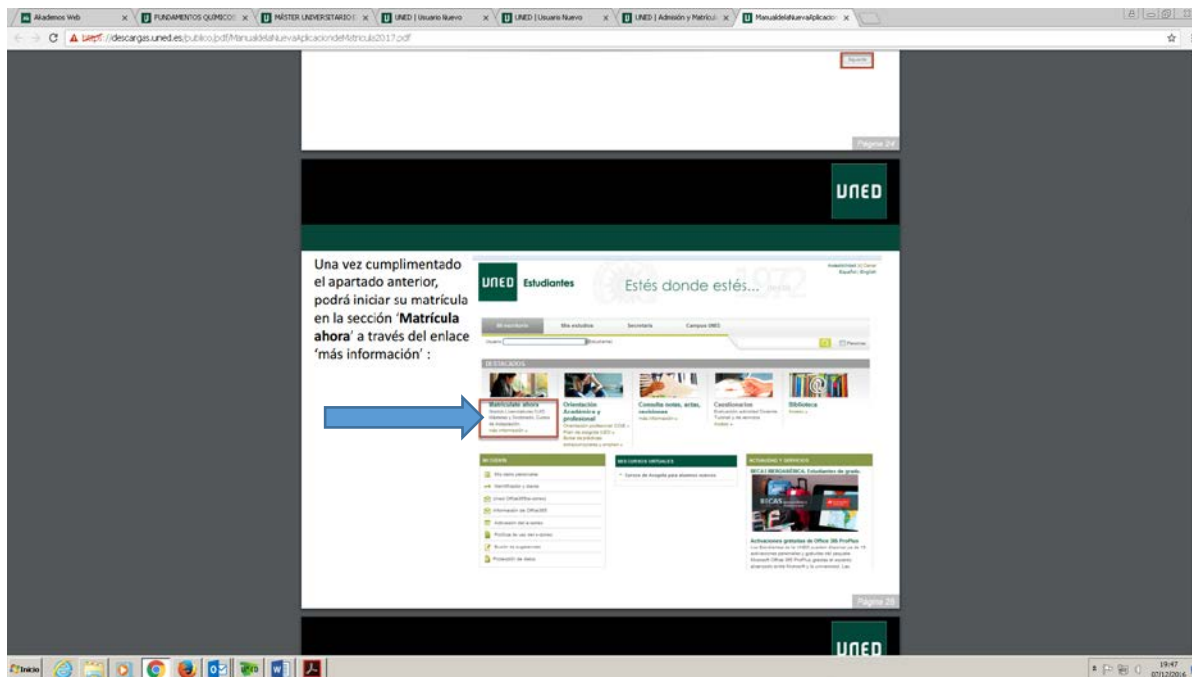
Akademos Web | FUNDAMENTOS QUÍMICOS | MÁSTER UNIVERSITARIO | UNED | Usuario Nuevo | UNED | Usuario Nuevo | UNED | Admisión y Matrícula | ManualdelaNuevaAplicacion

https://descargas.uned.es/publico/pdf/ManualdelaNuevaAplicaciondeMatricula2017.pdf

Siguiente

Página 24

UNED

Una vez cumplimentado el apartado anterior, podrá iniciar su matrícula en la sección 'Matrícula ahora' a través del enlace 'más información' :

UNED Estudiantes

Estés donde estés...

Mi escritorio | Mis estudios | Secretaría | Campus UNED

DESTACADOS

Matricúlate ahora

Orientación Académica y profesional

Consulta notas, actas, revisiones

Cuestionarios

Biblioteca

MI CUENTA

MIS CURSOS VIRTUALES

ACTUALIDAD Y SERVICIOS

BECAS IBEROAMÉRICA: Estudiantes de grado

Activaciones gratuitas de Office 365 ProPlus

Página 25

UNED

Inicio

19:47